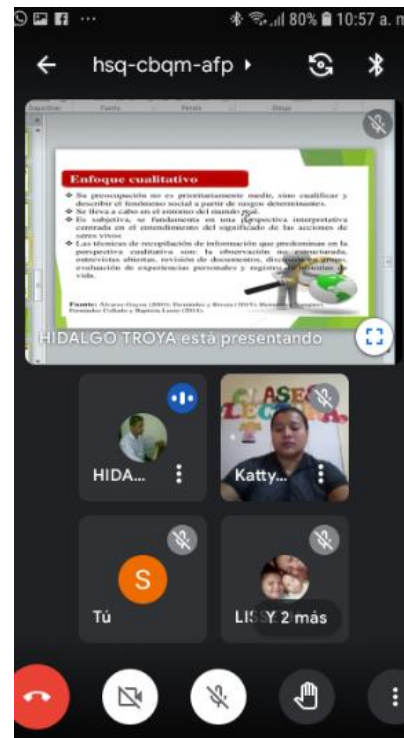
80% 10:57 a. m

hsq-cbqm-afp

Enfoque cualitativo

• Su preocupación no es prioritariamente medir, sino cualificar y describir el fenómeno social a partir de rasgos determinantes.
• Se lleva a cabo en el entorno del mundo real.
• Es subjetiva, se fundamenta en una perspectiva interpretativa centrada en el entendimiento del significado de las acciones de seres vivos.
• Las técnicas de recopilación de información que predominan en la perspectiva cualitativa son: la observación no estructurada, entrevistas abiertas, revisión de documentos, discusión en grupo, evaluación de experiencias personales y registro de historias de vida.

Fuente: Álvarez-Gayou (2003); Fernández y Rivera (2015); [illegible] Fernández Collado y Baptista Lucio (2014).

HIDALGO TROYA está presentando

HIDA...

CLASES LECTURA

Katty...

S

Tú

LISSY 2 más